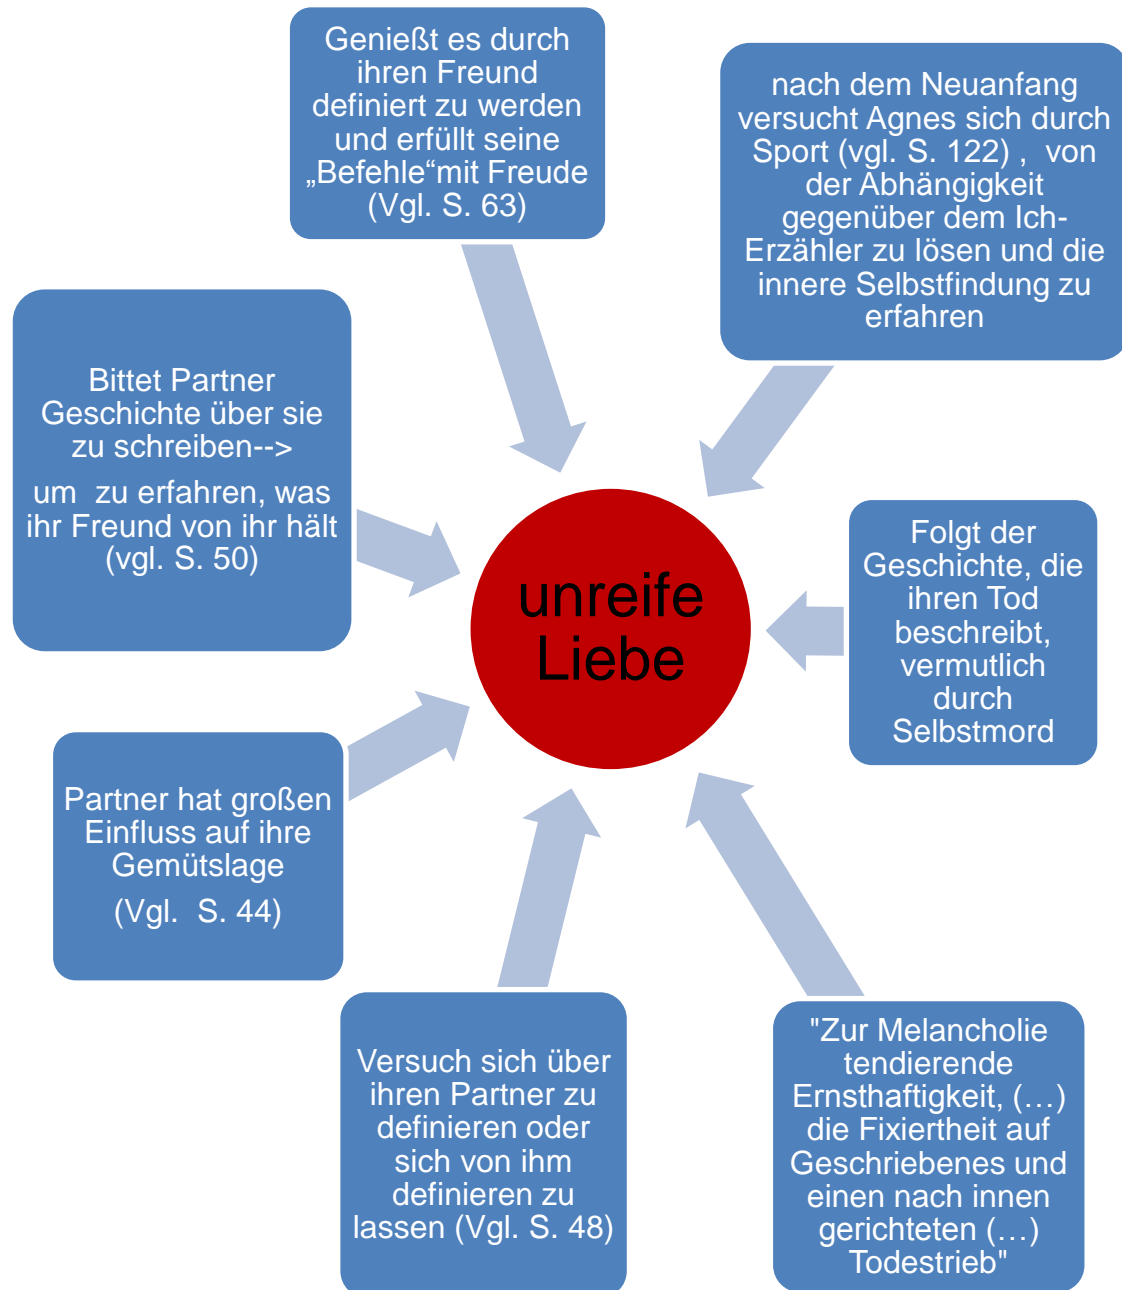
Genießt es durch ihren Freund definiert zu werden und erfüllt seine „Befehle“mit Freude (Vgl. S. 63)

nach dem Neuanfang versucht Agnes sich durch Sport (vgl. S. 122) , von der Abhängigkeit gegenüber dem Ich-Erzähler zu lösen und die innere Selbstfindung zu erfahren

Bittet Partner Geschichte über sie zu schreiben-->

um zu erfahren, was ihr Freund von ihr hält (vgl. S. 50)

unreife Liebe

Folgt der Geschichte, die ihren Tod beschreibt, vermutlich durch Selbstmord

Partner hat großen Einfluss auf ihre Gemütslage

(Vgl. S. 44)

Versuch sich über ihren Partner zu definieren oder sich von ihm definieren zu lassen (Vgl. S. 48)

"Zur Melancholie tendierende Ernsthaftigkeit, (…) die Fixiertheit auf Geschriebenes und einen nach innen gerichteten (…) Todestrieb"